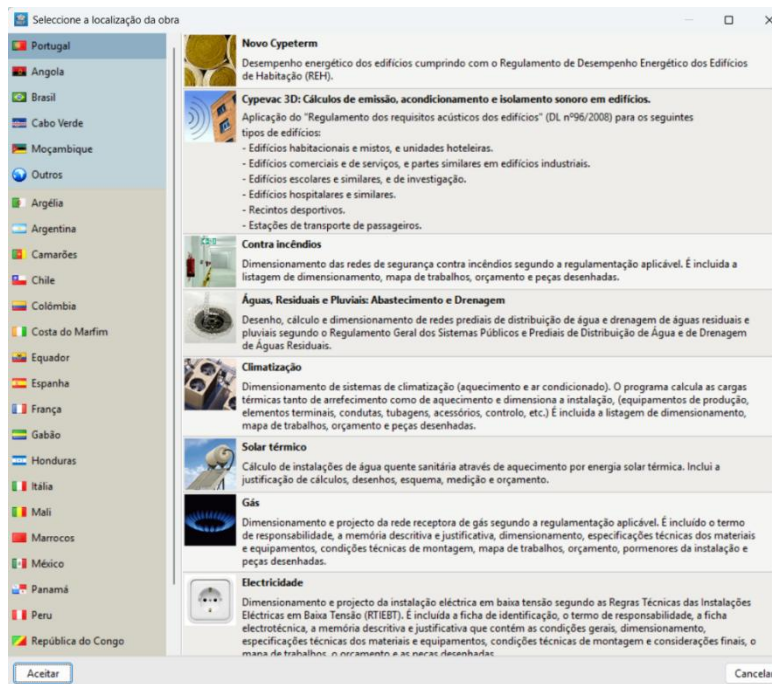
Seleccione a localização da obra

Portugal
Angola
Brasil
Cabo Verde
Moçambique
Outros
Argélia
Argentina
Camarões
Chile
Colômbia
Costa do Marfim
Equador
Espanha
França
Gabão
Honduras
Itália
Mali
Marrocos
México
Panamá
Peru
República do Congo

Novo Cypeterm
Desempenho energético dos edifícios cumprindo com o Regulamento de Desempenho Energético dos Edifícios de Habitação (REH).

Cypevac 3D: Cálculos de emissão, acondicionamento e isolamento sonoro em edifícios.
Aplicação do "Regulamento dos requisitos acústicos dos edifícios" (DL nº96/2008) para os seguintes tipos de edifícios:
- Edifícios habitacionais e mistos, e unidades hoteleiras.
- Edifícios comerciais e de serviços, e partes similares em edifícios industriais.
- Edifícios escolares e similares, e de investigação.
- Edifícios hospitalares e similares.
- Recintos desportivos.
- Estações de transporte de passageiros.

Contra incêndios
Dimensionamento das redes de segurança contra incêndios segundo a regulamentação aplicável. É incluída a listagem de dimensionamento, mapa de trabalhos, orçamento e peças desenhadas.

Águas, Residuais e Pluviais: Abastecimento e Drenagem
Desenho, cálculo e dimensionamento de redes prediais de distribuição de água e drenagem de águas residuais e pluviais segundo o Regulamento Geral dos Sistemas Públicos e Prediais de Distribuição de Água e de Drenagem de Águas Residuais.

Climatização
Dimensionamento de sistemas de climatização (aquecimento e ar condicionado). O programa calcula as cargas térmicas tanto de arrefecimento como de aquecimento e dimensiona a instalação, (equipamentos de produção, elementos terminais, condutas, tubagens, acessórios, controlo, etc.) É incluída a listagem de dimensionamento, mapa de trabalhos, orçamento e peças desenhadas.

Solar térmico
Cálculo de instalações de água quente sanitária através de aquecimento por energia solar térmica. Inclui a justificação de cálculos, desenhos, esquema, medição e orçamento.

Gás
Dimensionamento e projecto da rede receptora de gás segundo a regulamentação aplicável. É incluído o termo de responsabilidade, a memória descritiva e justificativa, dimensionamento, especificações técnicas dos materiais e equipamentos, condições técnicas de montagem, mapa de trabalhos, orçamento, pormenores da instalação e peças desenhadas.

Electricidade
Dimensionamento e projecto da instalação eléctrica em baixa tensão segundo as Regras Técnicas das Instalações Eléctricas em Baixa Tensão (RTIEBT). É incluída a ficha de identificação, o termo de responsabilidade, a ficha electrotécnica, a memória descritiva e justificativa que contém as condições gerais, dimensionamento, especificações técnicas dos materiais e equipamentos, condições técnicas de montagem e considerações finais, o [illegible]

Aceitar
Cancelar